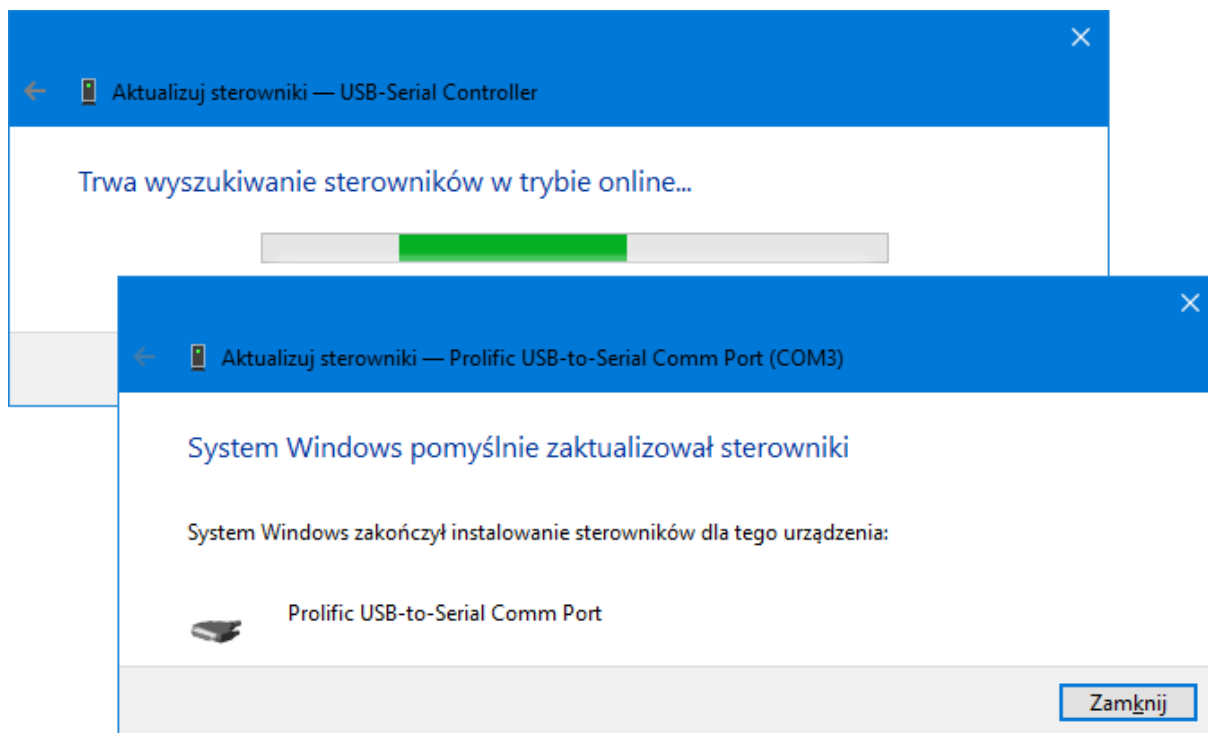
Aktualizuj sterowniki — USB-Serial Controller

Trwa wyszukiwanie sterowników w trybie online...

Aktualizuj sterowniki — Prolific USB-to-Serial Comm Port (COM3)

System Windows pomyślnie zaktualizował sterowniki

System Windows zakończył instalowanie sterowników dla tego urządzenia:

Prolific USB-to-Serial Comm Port

Zamknij